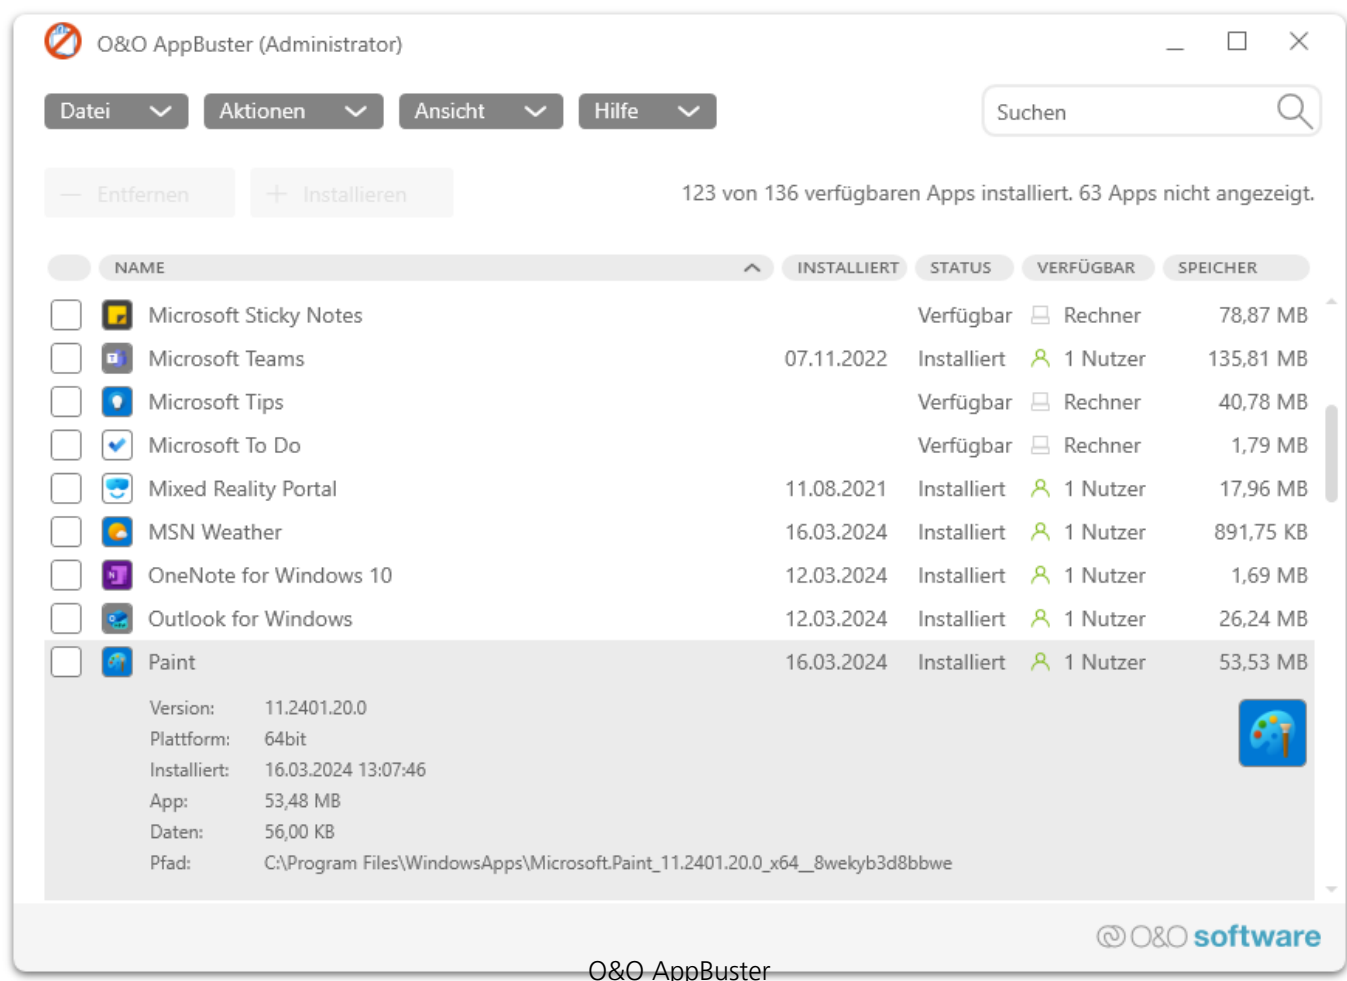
O&O AppBuster (Administrator)

Datei Aktionen Ansicht Hilfe

Suchen

Entfernen Installieren

123 von 136 verfügbaren Apps installiert. 63 Apps nicht angezeigt.

| NAME | INSTALLIERT | STATUS | VERFÜGBAR | SPEICHER |
|---|---|---|---|---|
| Microsoft Sticky Notes | | Verfügbar | Rechner | 78,87 MB |
| Microsoft Teams | 07.11.2022 | Installiert | 1 Nutzer | 135,81 MB |
| Microsoft Tips | | Verfügbar | Rechner | 40,78 MB |
| Microsoft To Do | | Verfügbar | Rechner | 1,79 MB |
| Mixed Reality Portal | 11.08.2021 | Installiert | 1 Nutzer | 17,96 MB |
| MSN Weather | 16.03.2024 | Installiert | 1 Nutzer | 891,75 KB |
| OneNote for Windows 10 | 12.03.2024 | Installiert | 1 Nutzer | 1,69 MB |
| Outlook for Windows | 12.03.2024 | Installiert | 1 Nutzer | 26,24 MB |
| Paint | 16.03.2024 | Installiert | 1 Nutzer | 53,53 MB |

Version: 11.2401.20.0
Plattform: 64bit
Installiert: 16.03.2024 13:07:46
App: 53,48 MB
Daten: 56,00 KB
Pfad: C:\Program Files\WindowsApps\Microsoft.Paint_11.2401.20.0_x64__8wekyb3d8bbwe

O&O software

O&O AppBuster